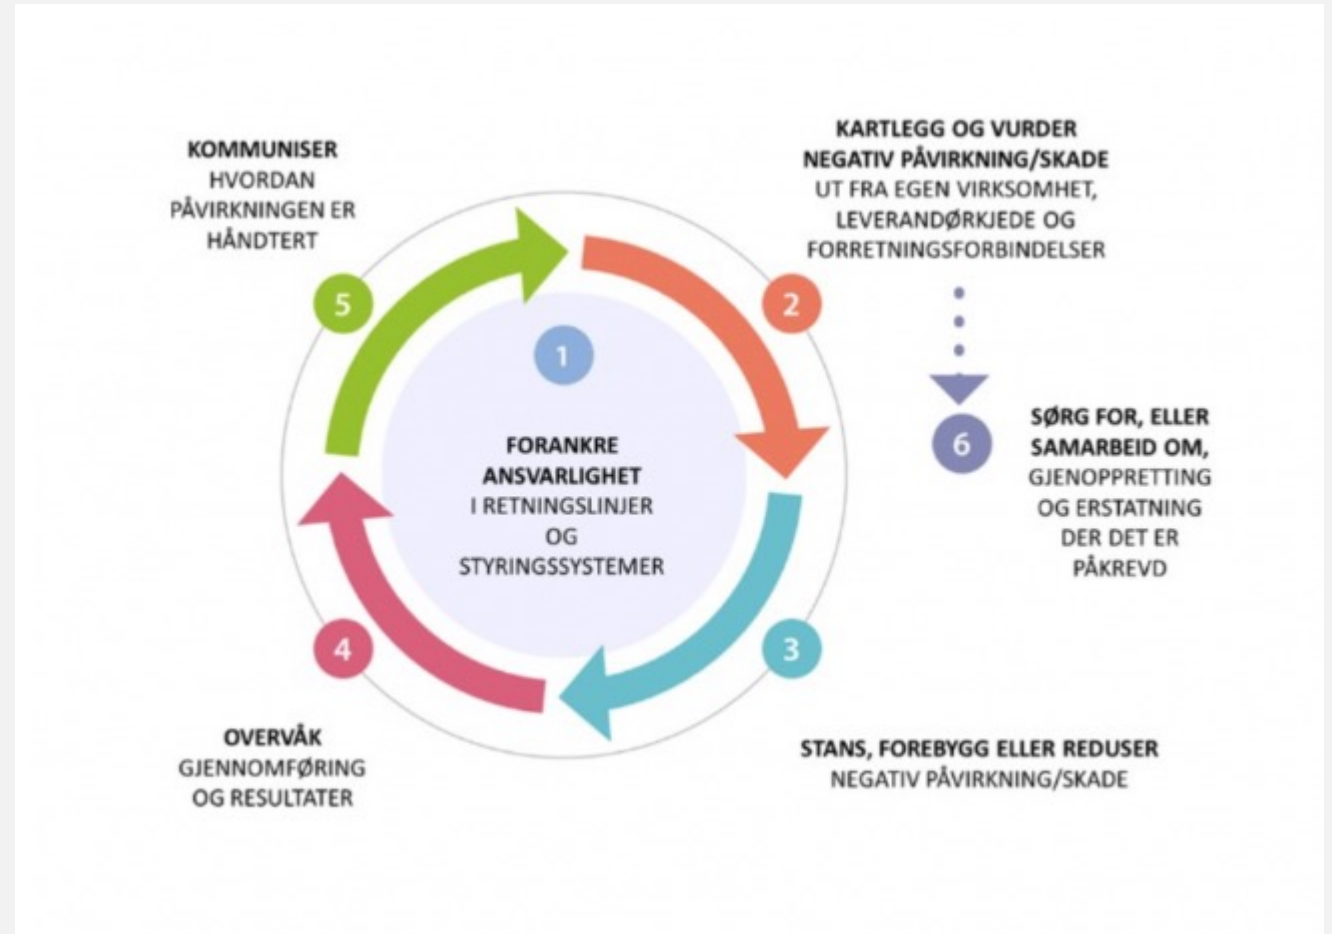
1

FORANKRE ANSVARLIGHET I RETNINGSLINJER OG STYRINGSSYSTEMER

2

KARTLEGG OG VURDER NEGATIV PÅVIRKNING/SKADE UT FRA EGEN VIRKSOMHET, LEVERANDØRKJEDE OG FORRETNINGSFORBINDELSER

3

STANS, FOREBYGG ELLER REDUSER NEGATIV PÅVIRKNING/SKADE

4

OVERVÅK GJENNOMFØRING OG RESULTATER

5

KOMMUNISER HVORDAN PÅVIRKNINGEN ER HÅNDTERT

6

SØRG FOR, ELLER SAMARBEID OM, GJENOPPRETTING OG ERSTATNING DER DET ER PÅKREVD